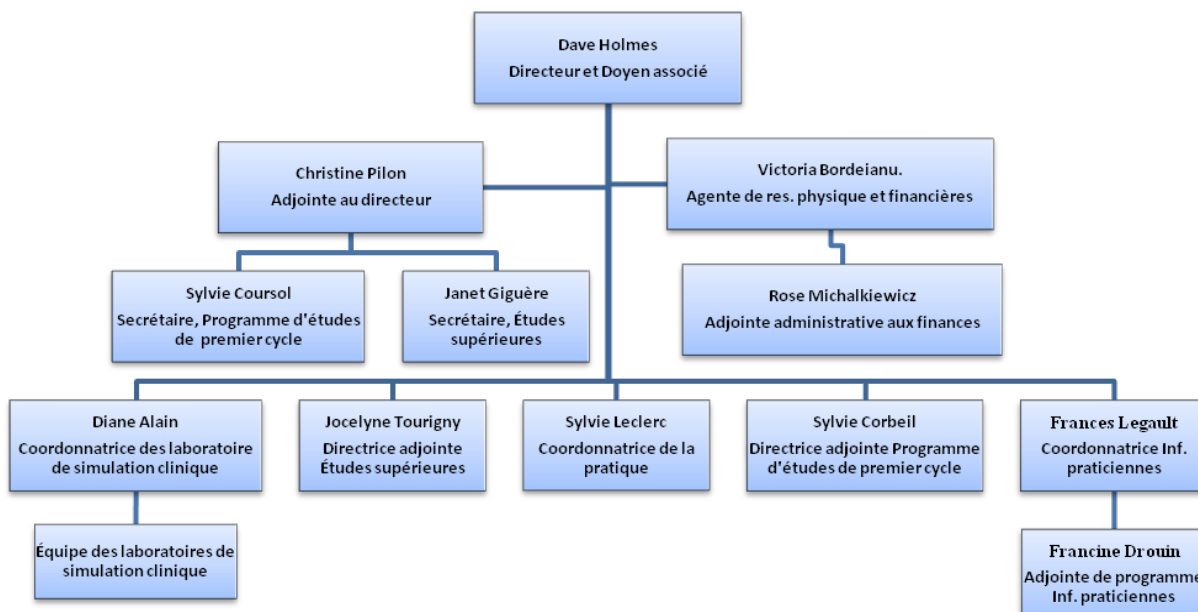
Dave Holmes
Directeur et Doyen associé

Christine Pilon
Adjointe au directeur

Victoria Bordeianu.
Agente de res. physique et financières

Sylvie Coursol
Secrétaire, Programme d'études de premier cycle

Janet Giguère
Secrétaire, Études supérieures

Rose Michalkiewicz
Adjointe administrative aux finances

Diane Alain
Coordonnatrice des laboratoire de simulation clinique

Jocelyne Tourigny
Directrice adjointe Études supérieures

Sylvie Leclerc
Coordonnatrice de la pratique

Sylvie Corbeil
Directrice adjointe Programme d'études de premier cycle

Frances Legault
Coordonnatrice Inf. praticiennes

Équipe des laboratoires de simulation clinique

Francine Drouin
Adjointe de programme Inf. praticiennes